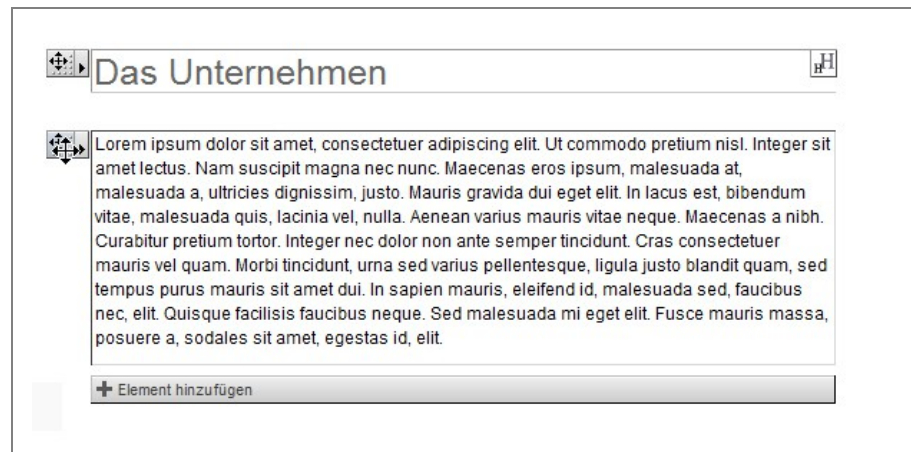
Das Unternehmen

Lorem ipsum dolor sit amet, consectetuer adipiscing elit. Ut commodo pretium nisl. Integer sit amet lectus. Nam suscipit magna nec nunc. Maecenas eros ipsum, malesuada at, malesuada a, ultricies dignissim, justo. Mauris gravida dui eget elit. In lacus est, bibendum vitae, malesuada quis, lacinia vel, nulla. Aenean varius mauris vitae neque. Maecenas a nibh. Curabitur pretium tortor. Integer nec dolor non ante semper tincidunt. Cras consectetuer mauris vel quam. Morbi tincidunt, urna sed varius pellentesque, ligula justo blandit quam, sed tempus purus mauris sit amet dui. In sapien mauris, eleifend id, malesuada sed, faucibus nec, elit. Quisque facilisis faucibus neque. Sed malesuada mi eget elit. Fusce mauris massa, posuere a, sodales sit amet, egestas id, elit.

Element hinzufügen